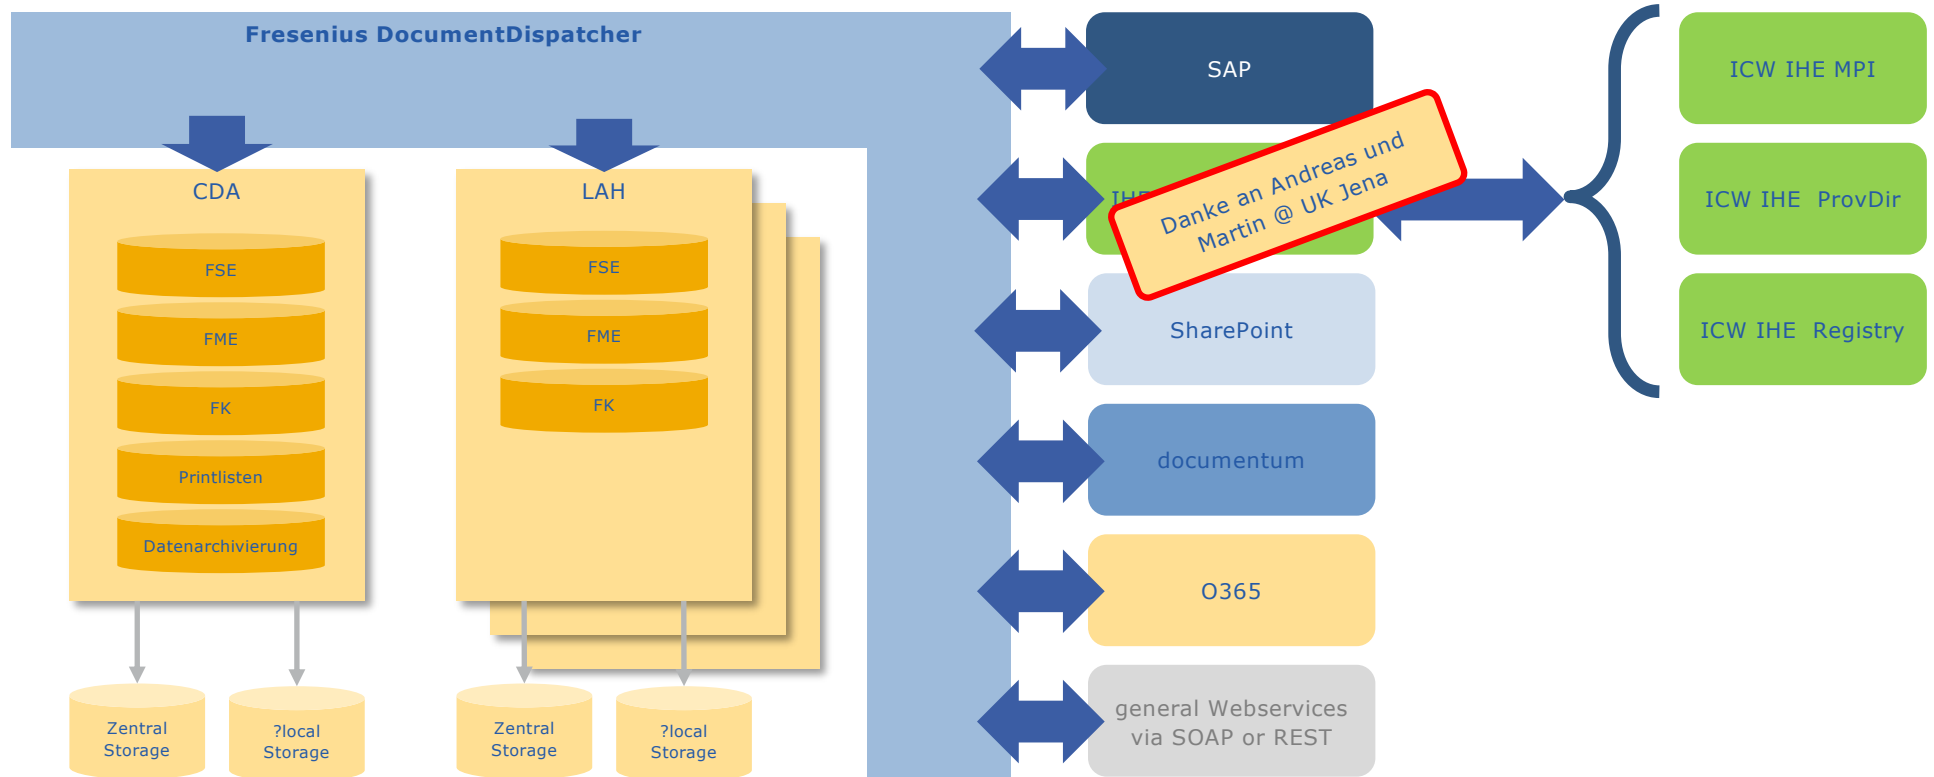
Fresenius DocumentDispatcher

CDA

FSE

FME

FK

Printlisten

Datenarchivierung

LAH

FSE

FME

FK

Zentral Storage

?local Storage

Zentral Storage

?local Storage

SAP

IHE

Danke an Andreas und Martin @ UK Jena

SharePoint

documentum

O365

general Webservices via SOAP or REST

ICW IHE MPI

ICW IHE ProvDir

ICW IHE Registry